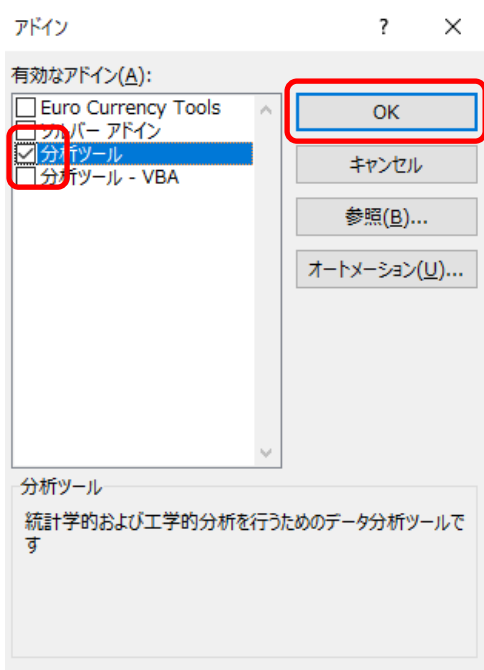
アドイン

?

×

有効なアドイン(A):

Euro Currency Tools

ソルバー アドイン

分析ツール

分析ツール - VBA

OK

キャンセル

参照(B)...

オートメーション(U)...

分析ツール

統計学的および工学的分析を行うためのデータ分析ツールです